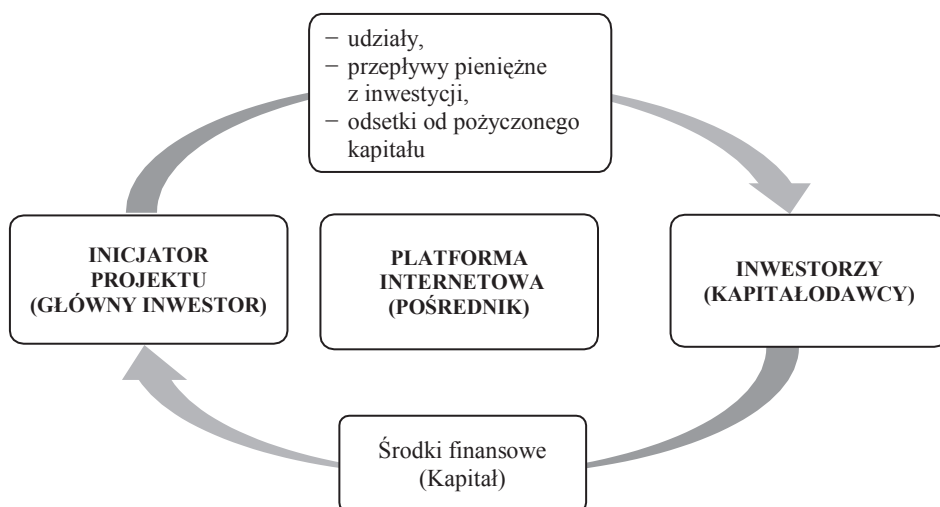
− udziały,
− przepływy pieniężne z inwestycji,
− odsetki od pożyczonego kapitału

INICJATOR PROJEKTU (GŁÓWNY INWESTOR)

PLATFORMA INTERNETOWA (POŚREDNIK)

INWESTORZY (KAPITAŁODAWCY)

Środki finansowe (Kapitał)